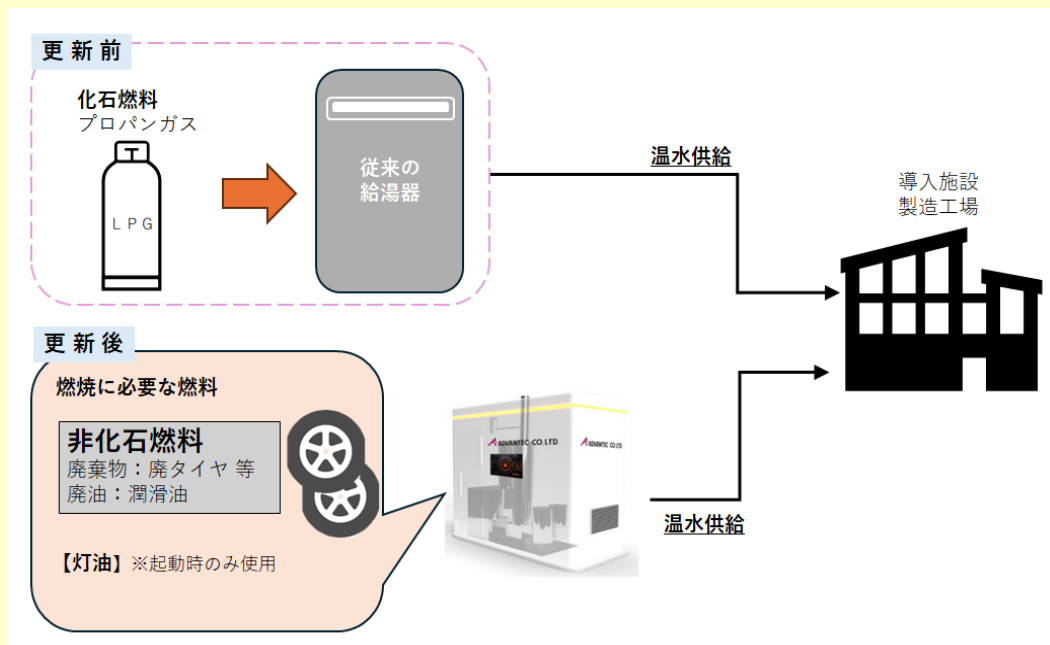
更新前

化石燃料
プロパンガス

LPG

従来の
給湯器

温水供給

導入施設
製造工場

更新後

燃焼に必要な燃料

非化石燃料
廃棄物：廃タイヤ 等
廃油：潤滑油

【灯油】※起動時のみ使用

ADVANTEC CO.LTD

ADVANTEC CO.LTD

温水供給